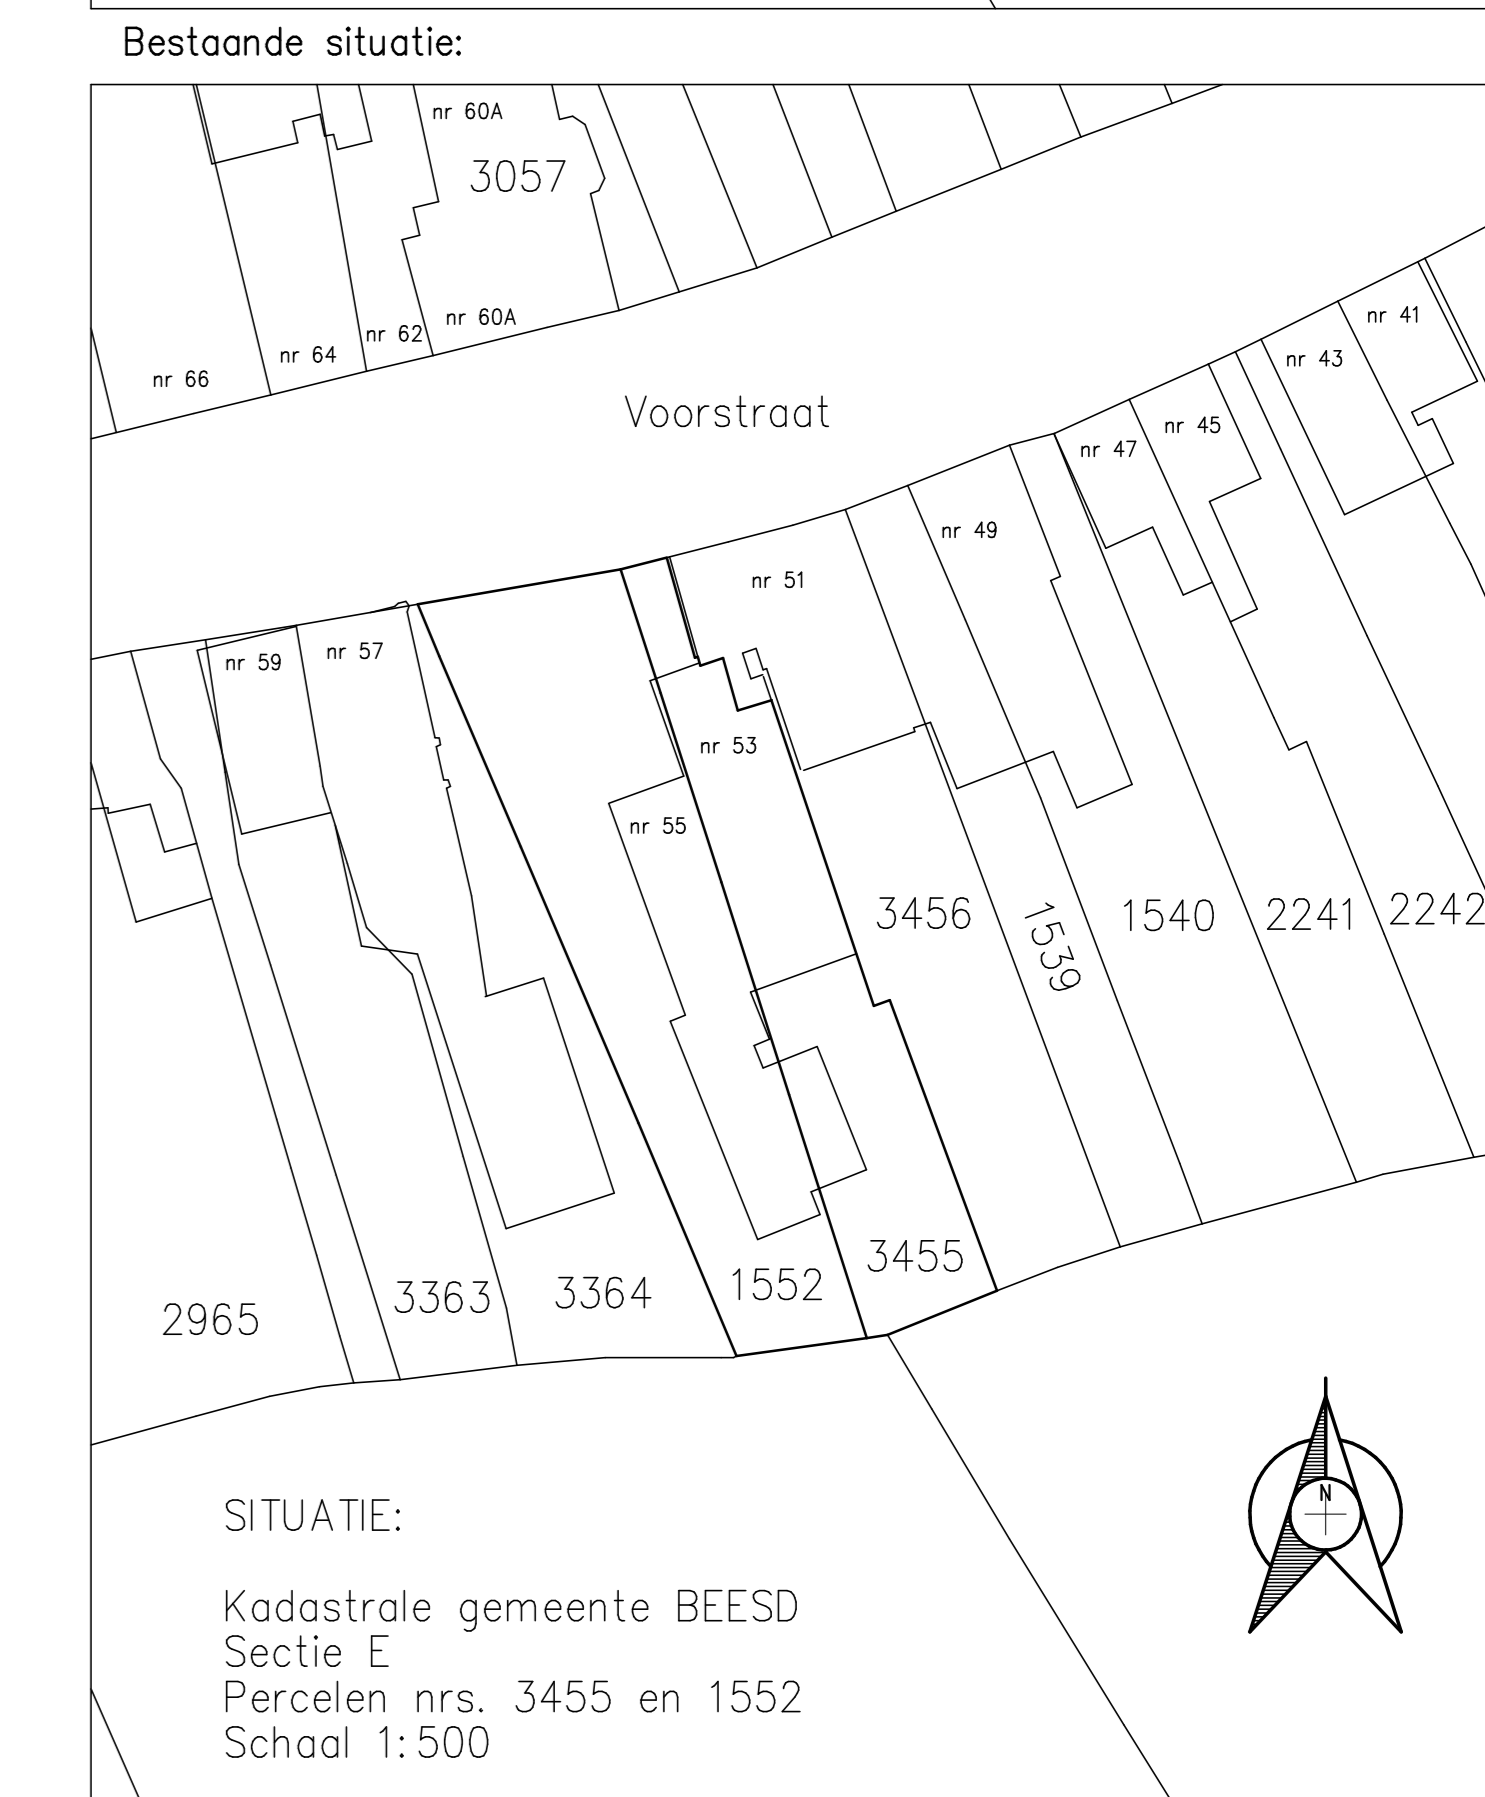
Bestaande situatie:

nr 60A
3057
nr 66
nr 64
nr 62
nr 60A
Voorstraat
nr 41
nr 43
nr 45
nr 47
nr 49
nr 51
nr 59
nr 57
nr 53
nr 55
3456
1539
1540
2241
2242
2965
3363
3364
1552
3455

N

SITUATIE:

Kadastrale gemeente BEESD
Sectie E
Percelen nrs. 3455 en 1552
Schaal 1:500